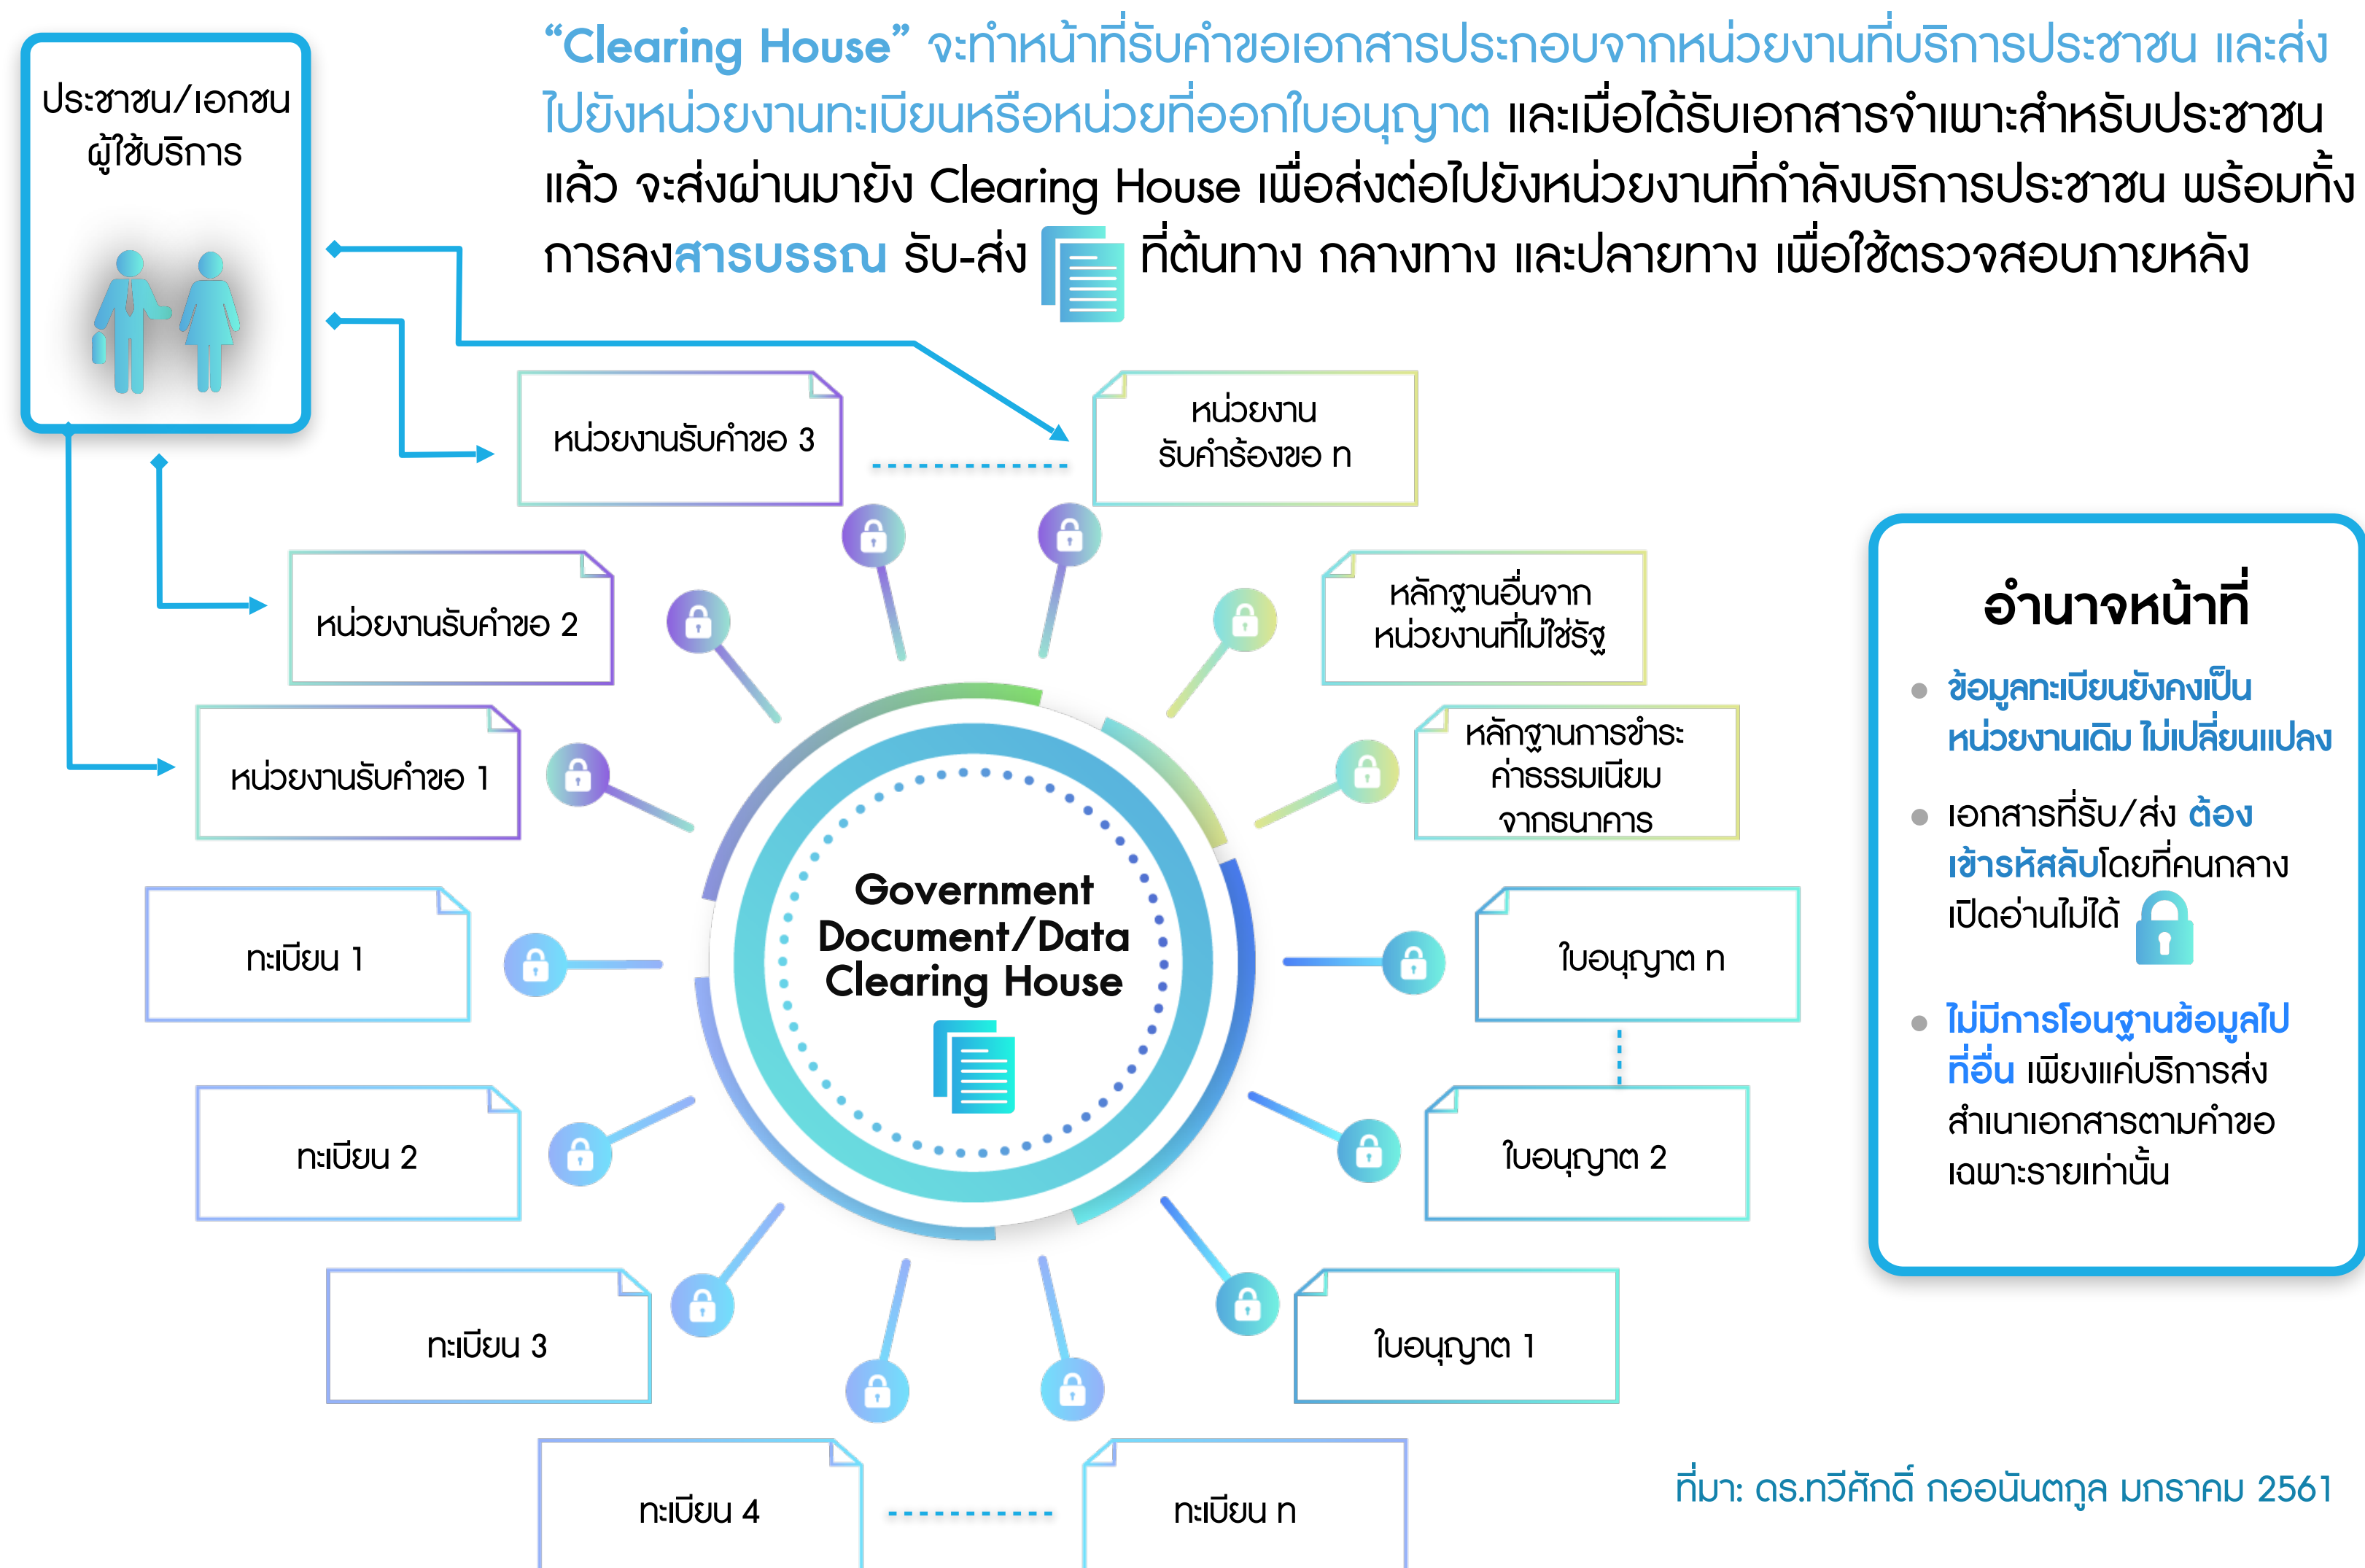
“Clearing House” จะทำหน้าที่รับคำขอเอกสารประกอบจากหน่วยงานที่บริการประชาชน และส่งไปยังหน่วยงานทะเบียนหรือหน่วยที่ออกใบอนุญาต และเมื่อได้รับเอกสารจำเพาะสำหรับประชาชนแล้ว จะส่งผ่านมายัง Clearing House เพื่อส่งต่อไปยังหน่วยงานที่กำลังบริการประชาชน พร้อมทั้งการลงสารบรรณ รับ-ส่ง ที่ต้นทาง กลางทาง และปลายทาง เพื่อใช้ตรวจสอบภายหลัง

ประชาชน/เอกชน ผู้ใช้บริการ

หน่วยงานรับคำขอ 3

หน่วยงาน รับคำร้องขอ n

หน่วยงานรับคำขอ 2

หลักฐานอื่นจาก หน่วยงานที่ไม่ใช่รัฐ

หน่วยงานรับคำขอ 1

หลักฐานการชำระ ค่าธรรมเนียม จากธนาคาร

Government Document/Data Clearing House

ทะเบียน 1

ใบอนุญาต n

ทะเบียน 2

ใบอนุญาต 2

ทะเบียน 3

ใบอนุญาต 1

ทะเบียน 4

ทะเบียน n

อำนาจหน้าที่

ข้อมูลทะเบียนยังคงเป็นหน่วยงานเดิม ไม่เปลี่ยนแปลง

เอกสารที่รับ/ส่ง ต้องเข้ารหัสลับโดยที่คนกลางเปิดอ่านไม่ได้

ไม่มีการโอนฐานข้อมูลไปที่อื่น เพียงแค่บริการส่งสำเนาเอกสารตามคำขอเฉพาะรายเท่านั้น

ที่มา: ดร.ทวีศักดิ์ กออนันตกูล มกราคม 2561